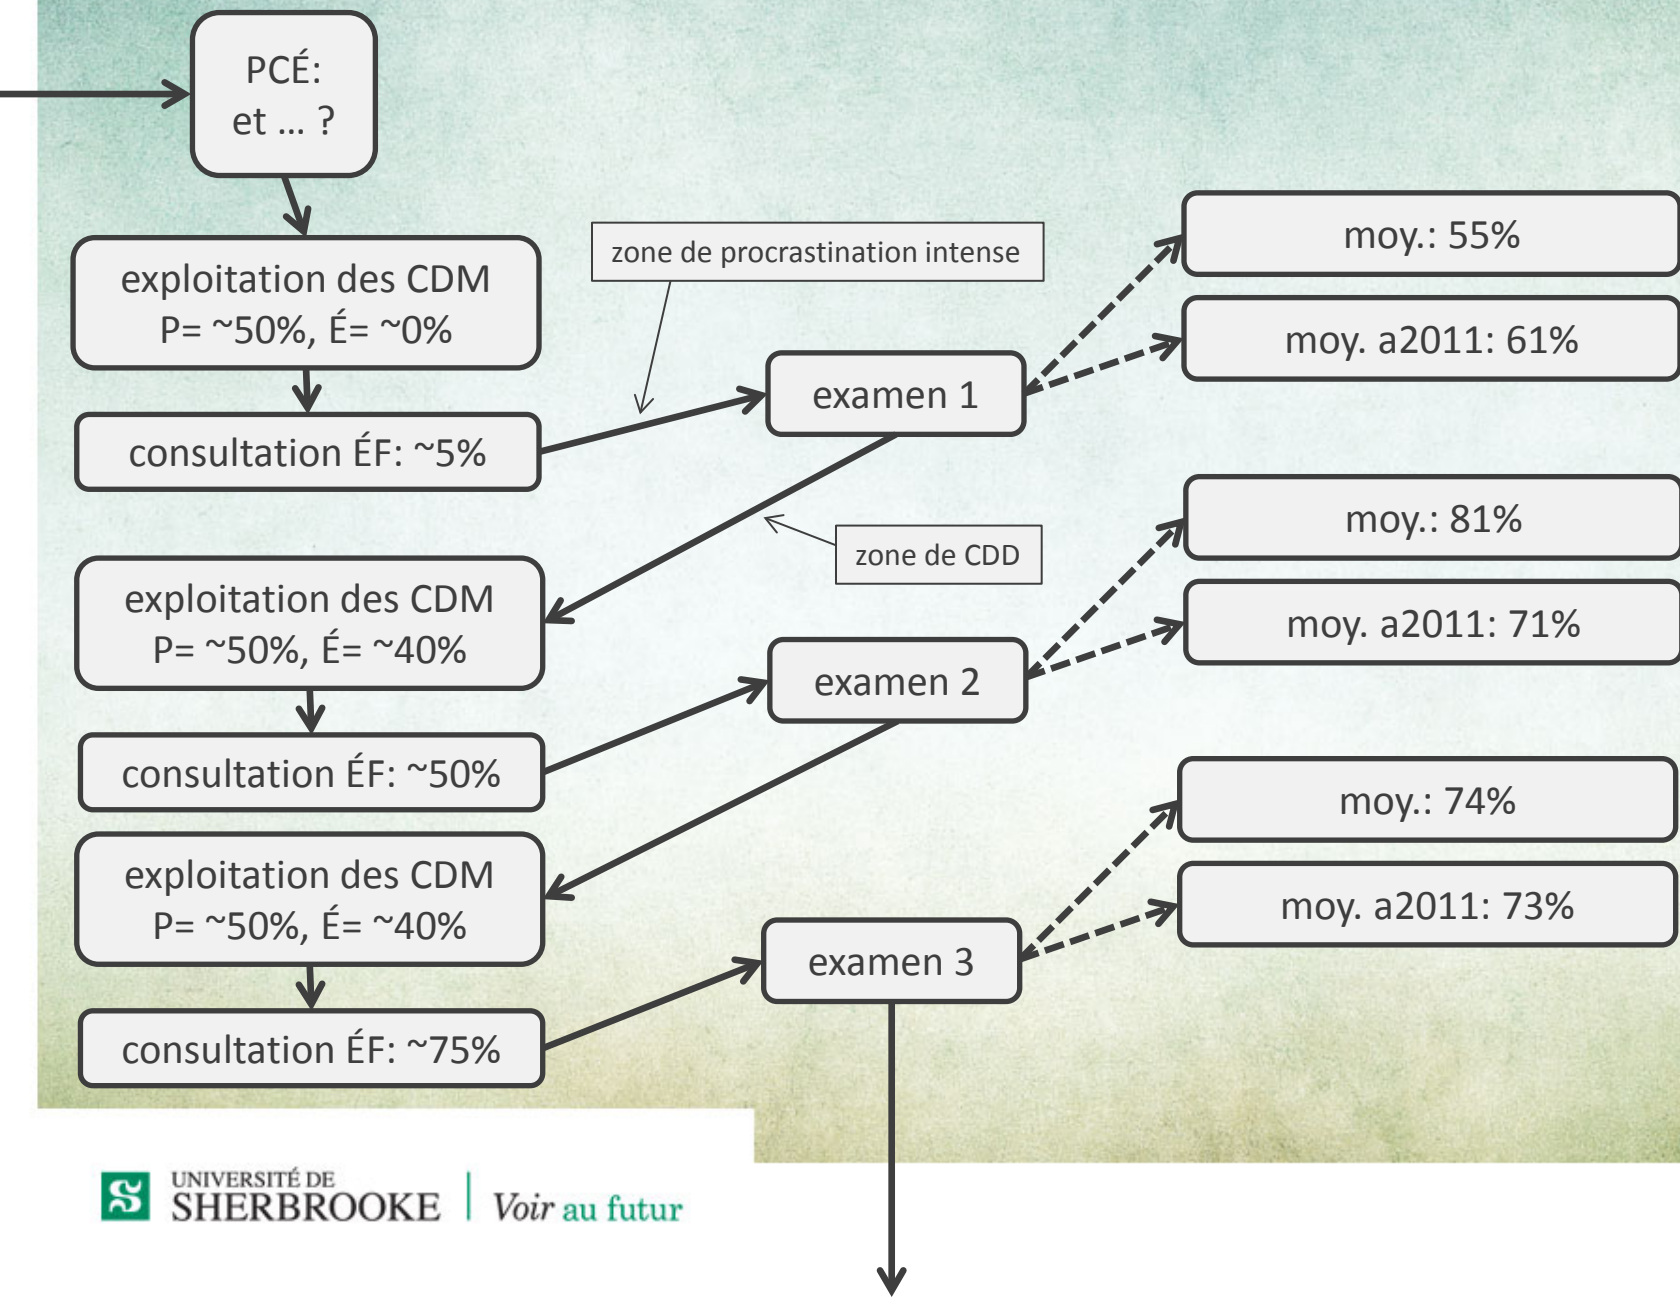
PCÉ:
et … ?

exploitation des CDM
P= ~50%, É= ~0%

consultation ÉF: ~5%

zone de procrastination intense

examen 1

moy.: 55%

moy. a2011: 61%

zone de CDD

exploitation des CDM
P= ~50%, É= ~40%

consultation ÉF: ~50%

examen 2

moy.: 81%

moy. a2011: 71%

exploitation des CDM
P= ~50%, É= ~40%

consultation ÉF: ~75%

examen 3

moy.: 74%

moy. a2011: 73%

UNIVERSITÉ DE SHERBROOKE | Voir au futur